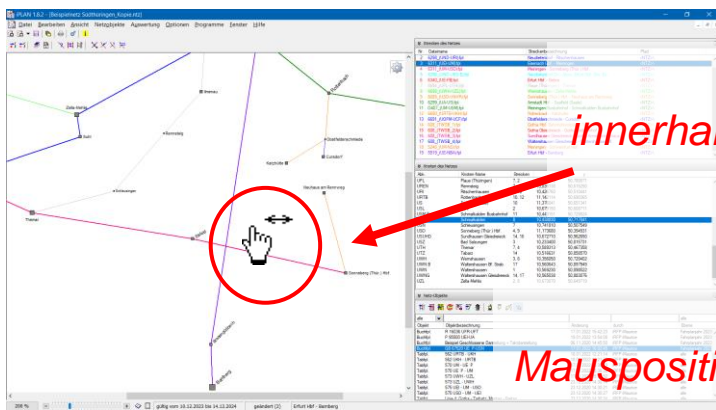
iPLAN 1.8.2 - [Beispielnetz Südthüringen_Kopie.ntz]

Datei Bearbeiten Ansicht Netzobjekte Auswertung Optionen Programme Fenster Hilfe

Zella-Mehlis

Suhl

Ilmenau

Rennsteig

Schleusingen

Themar

Eisfeld

Sonneberg (Thür.) Hbf

Neuhaus am Rennweg

Rudolstadt

Saalfeld

Katzhütte

Lauscha

Großbreitenbach

Bamberg

Strecken des Netzes

Knoten des Netzes

Netz-Objekte

innerhal

Mauspositi

200 %

gültig vom 18.12.2022 bis 14.12.2024

geändert [2]

Erfurt Hbf - Bamberg